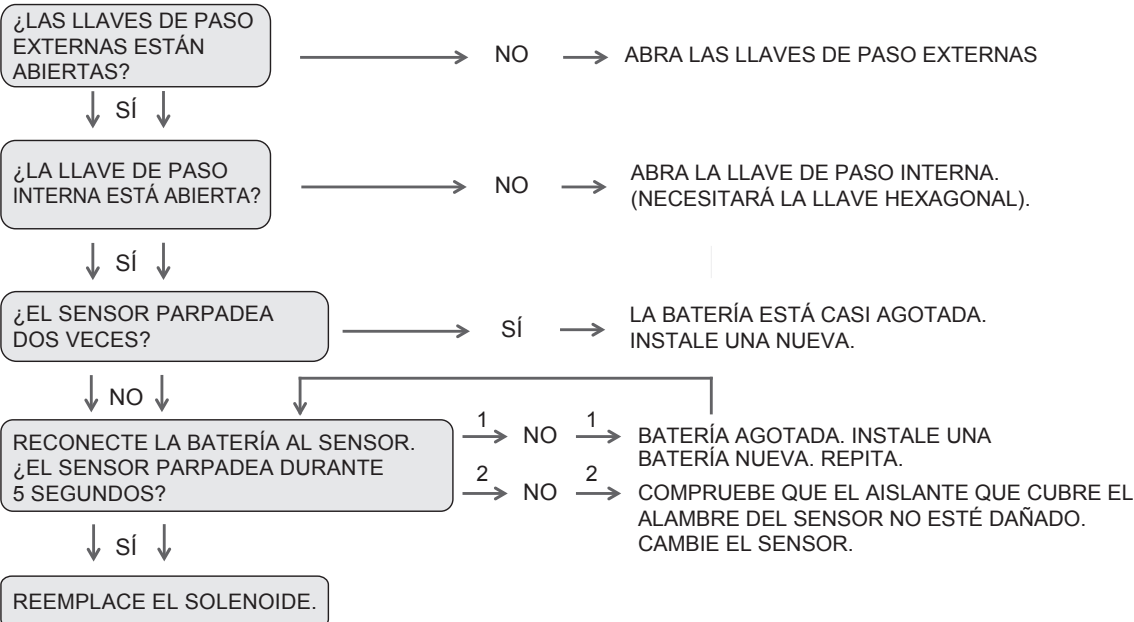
¿LAS LLAVES DE PASO EXTERNAS ESTÁN ABIERTAS?

NO

ABRA LAS LLAVES DE PASO EXTERNAS

SÍ

¿LA LLAVE DE PASO INTERNA ESTÁ ABIERTA?

NO

ABRA LA LLAVE DE PASO INTERNA. (NECESITARÁ LA LLAVE HEXAGONAL).

SÍ

¿EL SENSOR PARPADEA DOS VECES?

SÍ

LA BATERÍA ESTÁ CASI AGOTADA. INSTALE UNA NUEVA.

NO

RECONECTE LA BATERÍA AL SENSOR. ¿EL SENSOR PARPADEA DURANTE 5 SEGUNDOS?

1 NO 1

BATERÍA AGOTADA. INSTALE UNA BATERÍA NUEVA. REPITA.

2 NO 2

COMPRUEBE QUE EL AISLANTE QUE CUBRE EL ALAMBRE DEL SENSOR NO ESTÉ DAÑADO. CAMBIE EL SENSOR.

SÍ

REEMPLACE EL SOLENOIDE.